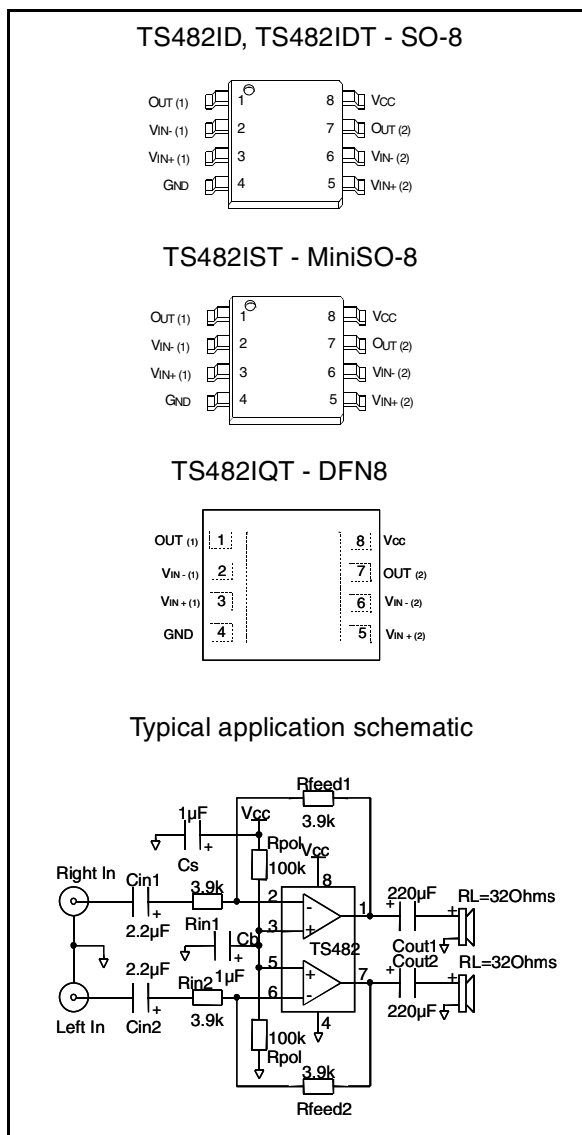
TS482ID, TS482IDT - SO-8

OUT (1) 1
VIN- (1) 2
VIN+ (1) 3
GND 4
8 VCC
7 OUT (2)
6 VIN- (2)
5 VIN+ (2)

TS482IST - MiniSO-8

OUT (1) 1
VIN- (1) 2
VIN+ (1) 3
GND 4
8 VCC
7 OUT (2)
6 VIN- (2)
5 VIN+ (2)

TS482IQT - DFN8

OUT (1) 1
VIN - (1) 2
VIN + (1) 3
GND 4
8 Vcc
7 OUT (2)
6 VIN - (2)
5 VIN + (2)

Typical application schematic

Rfeed1
3.9k
1µF
Cs
Vcc
Rpol
100k
Vcc
8
Right In
Cin1
2.2µF
3.9k
Rin1
2
3
Cb
1µF
TS482
5
6
Rin2
3.9k
2.2µF
Left In
Cin2
1
220µF
Cout1
RL=32Ohms
Cout2
7
RL=32Ohms
220µF
4
100k
Rpol
3.9k
Rfeed2